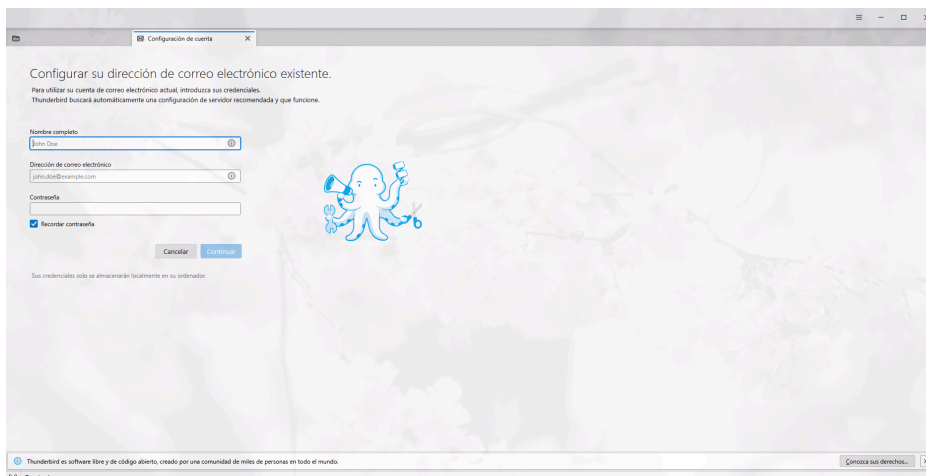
Configuración de cuenta ×

Configurar su dirección de correo electrónico existente.

Para utilizar su cuenta de correo electrónico actual, introduzca sus credenciales.
Thunderbird buscará automáticamente una configuración de servidor recomendada y que funcione.

Nombre completo
John Doe

Dirección de correo electrónico
johndoe@example.com

Contraseña

Recordar contraseña

Cancelar
Continuar

Sus credenciales solo se almacenarán localmente en su ordenador.

Thunderbird es software libre y de código abierto, creado por una comunidad de miles de personas en todo el mundo.

Conozca sus derechos...